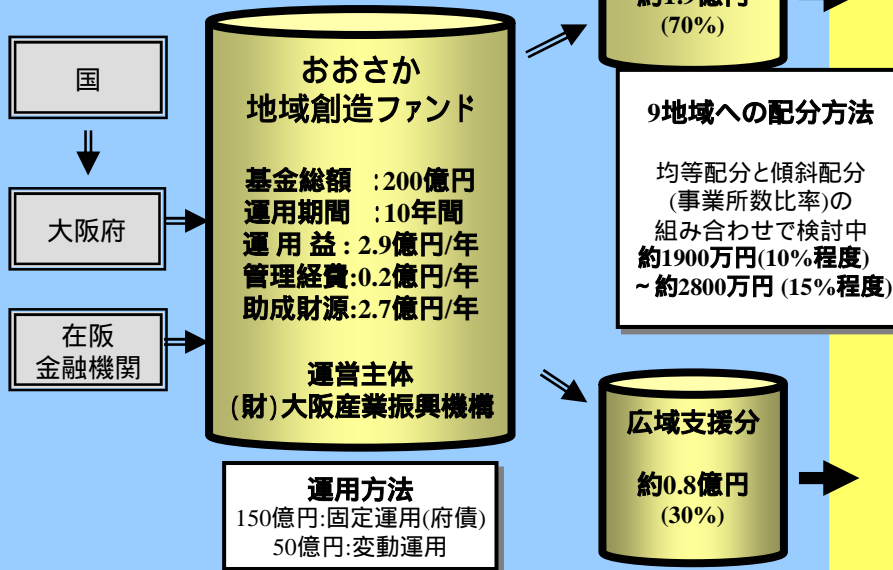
国

大阪府

在阪
金融機関

おおさか
地域創造ファンド

基金総額 :200億円
運用期間 :10年間
運 用 益 : 2.9億円/年
管理経費:0.2億円/年
助成財源:2.7億円/年

運営主体
(財)大阪産業振興機構

運用方法
150億円:固定運用(府債)
50億円:変動運用

約1.9億円
(70%)

9地域への配分方法

均等配分と傾斜配分
(事業所数比率)の
組み合わせで検討中
約1900万円(10%程度)
~約2800万円 (15%程度)

広域支援分

約0.8億円
(30%)